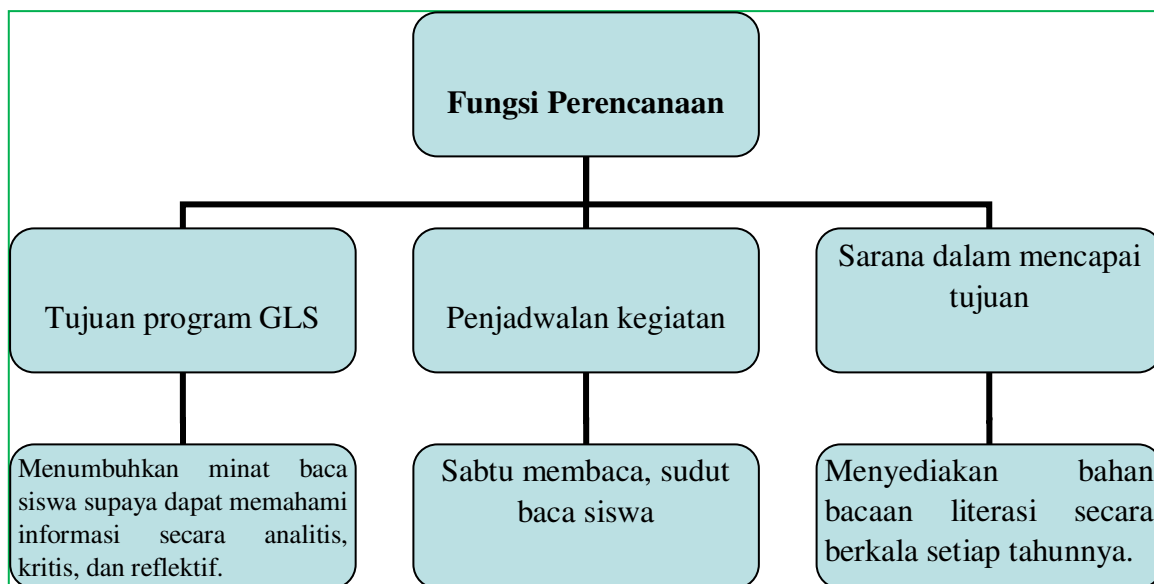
Fungsi Perencanaan

Tujuan program GLS

Penjadwalan kegiatan

Sarana dalam mencapai tujuan

Menumbuhkan minat baca siswa supaya dapat memahami informasi secara analitis, kritis, dan reflektif.

Sabtu membaca, sudut baca siswa

Menyediakan bahan bacaan literasi secara berkala setiap tahunnya.